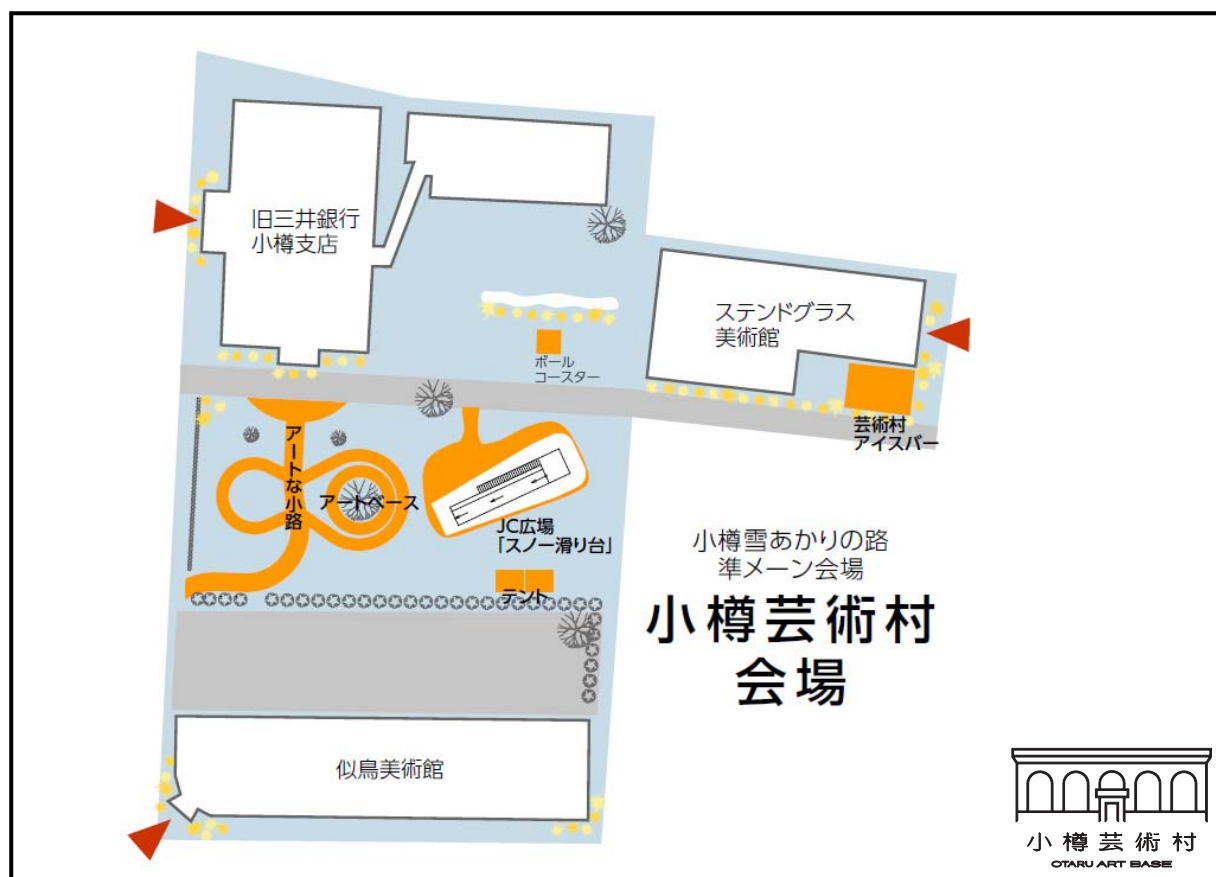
旧三井銀行
小樽支店

ステンドグラス
美術館

ポール
コースター

芸術村
アイスバー

アートな小路

アートベース

JC広場
「スノー滑り台」

テント

小樽雪あかりの路
準メーン会場

小樽芸術村
会場

似鳥美術館

小樽芸術村
OTARU ART BASE